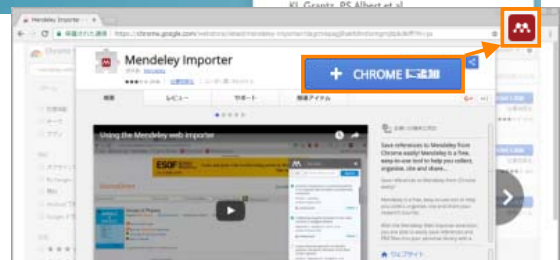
Mendeley Importer

KL Grantz, PS Albert et al

https://chrome.google.com/webstore/detail/mendeley-importer/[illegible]

Mendeley Importer

+ CHROME に追加

概要

レビュー

サポート

関連アイテム

Using the Mendeley web importer

ESOF

Save references to Mendeley from Chrome easily! Mendeley is a free, easy-to-use tool to help you collect, organise, cite and share...

ウェブサイト